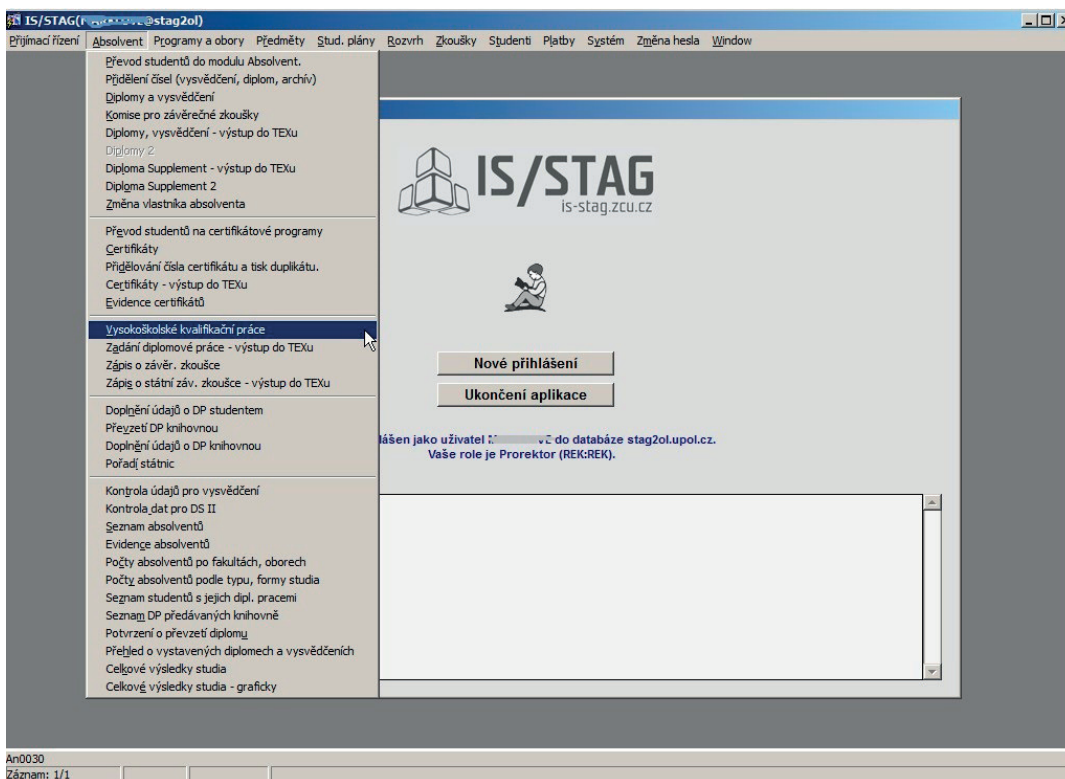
IS/STAG([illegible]@stag2ol)

Přijímací řízení Absolvent Programy a obory Předměty Stud. plány Rozvrh Zkoušky Studenti Platby Systém Změna hesla Window

Převod studentů do modulu Absolvent.
Přidělení čísel (vysvědčení, diplom, archív)
Diplomy a vysvědčení
Komise pro závěrečné zkoušky
Diplomy, vysvědčení - výstup do TEXu
Diplomy 2
Diploma Supplement - výstup do TEXu
Diploma Supplement 2
Změna vlastníka absolventa

Převod studentů na certifikátové programy
Certifikáty
Přidělování čísla certifikátu a tisk duplikátu.
Certifikáty - výstup do TEXu
Evidence certifikátů

Vysokoškolské kvalifikační práce
Zadání diplomové práce - výstup do TEXu
Zápis o závěr. zkoušce
Zápis o státní záv. zkoušce - výstup do TEXu

Doplnění údajů o DP studentem
Převzetí DP knihovnou
Doplnění údajů o DP knihovnou
Pořadí státnic

Kontrola údajů pro vysvědčení
Kontrola dat pro DS II
Seznam absolventů
Evidence absolventů
Počty absolventů po fakultách, oborech
Počty absolventů podle typu, formy studia
Seznam studentů s jejich dipl. pracemi
Seznam DP předávaných knihovně
Potvrzení o převzetí diplomu
Přehled o vystavených diplomech a vysvědčeních
Celkové výsledky studia
Celkové výsledky studia - graficky

IS/STAG
is-stag.zcu.cz

Nové přihlášení
Ukončení aplikace

lášen jako uživatel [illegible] do databáze stag2ol.upol.cz.
Vaše role je Prorektor (REK:REK).

An0030
Záznam: 1/1